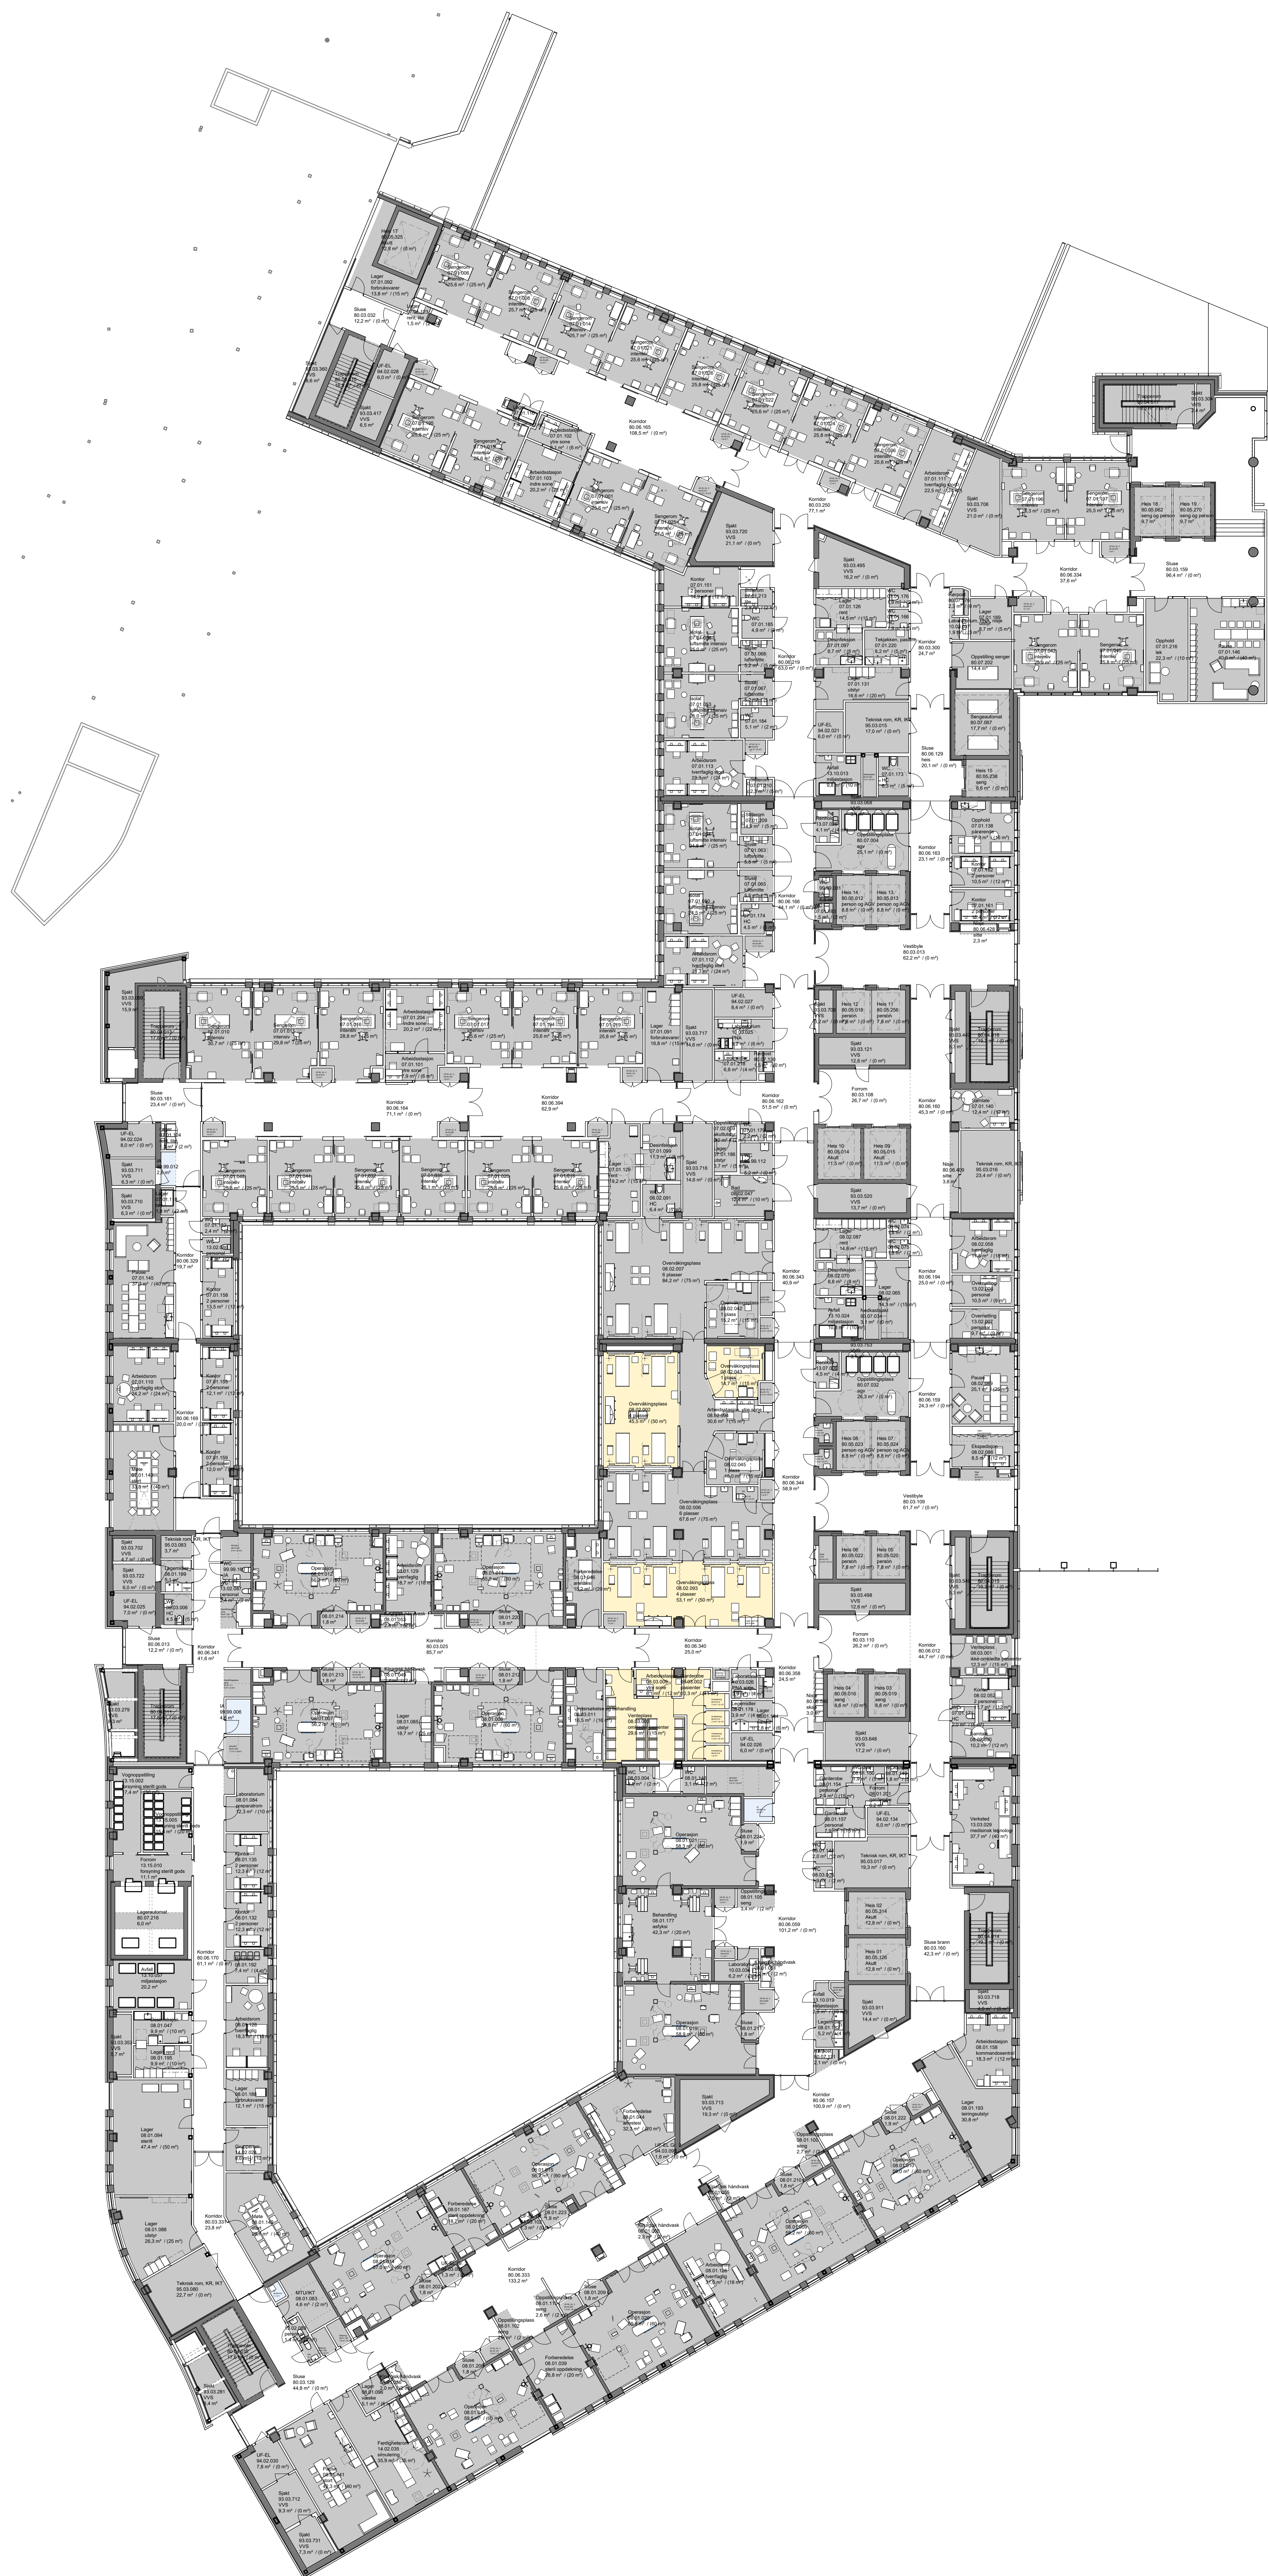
Korridor
80.06.165
108,5 m² / (0 m²)

Korridor
80.03.250
77,1 m² / (0 m²)

Korridor
80.06.334
37,8 m²

Sluse
80.03.159
96,4 m² / (0 m²)

Korridor
80.06.164
71,1 m² / (0 m²)

Korridor
80.06.394
62,9 m²

Korridor
80.06.162
51,5 m² / (0 m²)

Vestibyle
80.03.013
62,2 m² / (0 m²)

Forrom
80.03.108
26,7 m² / (0 m²)

Korridor
80.06.160
45,3 m² / (0 m²)

Vestibyle
80.03.109
61,7 m² / (0 m²)

Korridor
80.03.025
85,7 m²

Korridor
80.06.340
25,0 m²

Forrom
80.03.110
28,2 m² / (0 m²)

Korridor
80.06.012
44,7 m² / (0 m²)

Korridor
80.06.059
101,2 m² / (0 m²)

Sluse brann
80.03.160
42,3 m² / (0 m²)

Korridor
80.06.157
100,9 m² / (0 m²)

Korridor
80.06.333
133,2 m²

Korridor
80.03.331
23,8 m²

Sluse
80.03.129
44,8 m² / (0 m²)

Korridor
80.06.170
61,1 m² / (0 m²)

Overvåkingsplass
08.02.007
6 plasser
84,2 m² / (75 m²)

Overvåkingsplass
08.02.006
6 plasser
67,6 m² / (75 m²)

Overvåkingsplass
08.02.093
4 plasser
53,1 m² / (50 m²)

Sjakt
93.03.720
VVS
21,1 m² / (0 m²)

Sjakt
93.03.713
VVS
19,3 m² / (0 m²)

Lager
08.01.094
sterilt
47,4 m² / (50 m²)

Lager
08.01.088
utstyr
26,3 m² / (25 m²)

Teknisk rom, KR, IKT
95.03.080
22,7 m² / (0 m²)

Teknisk rom, KR, IKT
95.03.016
23,4 m² / (0 m²)

Teknisk rom, KR, IKT
95.03.017
19,3 m² / (0 m²)

Verksted
13.03.029
medisinsk teknologi

Lager
08.01.193
leiringsutstyr
30,8 m²

Arbeidsstasjon
08.01.108
kommandosentral
18,3 m² / (12 m²)